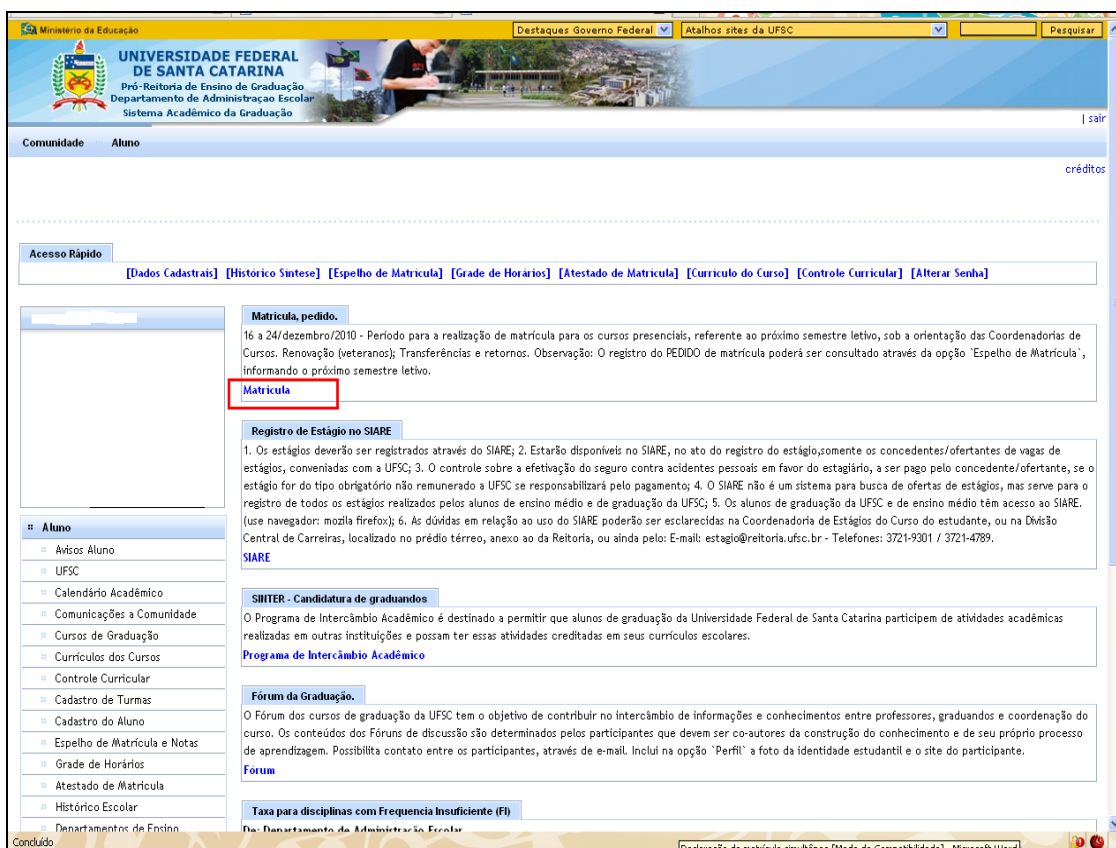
Ministério da Educação

Destaques Governo Federal | Atalhos sites da UFSC | Pesquisar

UNIVERSIDADE FEDERAL DE SANTA CATARINA
Pró-Reitoria de Ensino de Graduação
Departamento de Administração Escolar
Sistema Acadêmico da Graduação

| sair

Comunidade Aluno

créditos

Acesso Rápido

[Dados Cadastrais] [Histórico Síntese] [Espelho de Matrícula] [Grade de Horários] [Atestado de Matrícula] [Currículo do Curso] [Controle Curricular] [Alterar Senha]

Matrícula, pedido.

16 a 24/dezembro/2010 - Período para a realização de matrícula para os cursos presenciais, referente ao próximo semestre letivo, sob a orientação das Coordenadorias de Cursos. Renovação (veteranos); Transferências e retornos. Observação: O registro do PEDIDO de matrícula poderá ser consultado através da opção `Espelho de Matrícula`, informando o próximo semestre letivo.

Matrícula

Registro de Estágio no SIARE

1. Os estágios deverão ser registrados através do SIARE; 2. Estarão disponíveis no SIARE, no ato do registro do estágio,somente os concedentes/ofertantes de vagas de estágios, conveniadas com a UFSC; 3. O controle sobre a efetivação do seguro contra acidentes pessoais em favor do estagiário, a ser pago pelo concedente/ofertante, se o estágio for do tipo obrigatório não remunerado a UFSC se responsabilizará pelo pagamento; 4. O SIARE não é um sistema para busca de ofertas de estágios, mas serve para o registro de todos os estágios realizados pelos alunos de ensino médio e de graduação da UFSC; 5. Os alunos de graduação da UFSC e de ensino médio têm acesso ao SIARE. (use navegador: mozila firefox); 6. As dúvidas em relação ao uso do SIARE poderão ser esclarecidas na Coordenadoria de Estágios do Curso do estudante, ou na Divisão Central de Carreiras, localizado no prédio térreo, anexo ao da Reitoria, ou ainda pelo: E-mail: estagio@reitoria.ufsc.br - Telefones: 3721-9301 / 3721-4789.

SIARE

SINTER - Candidatura de graduandos

O Programa de Intercâmbio Acadêmico é destinado a permitir que alunos de graduação da Universidade Federal de Santa Catarina participem de atividades acadêmicas realizadas em outras instituições e possam ter essas atividades creditadas em seus currículos escolares.

Programa de Intercâmbio Acadêmico

Fórum da Graduação.

O Fórum dos cursos de graduação da UFSC tem o objetivo de contribuir no intercâmbio de informações e conhecimentos entre professores, graduandos e coordenação do curso. Os conteúdos dos Fóruns de discussão são determinados pelos participantes que devem ser co-autores da construção do conhecimento e de seu próprio processo de aprendizagem. Possibilita contato entre os participantes, através de e-mail. Inclui na opção `Perfil` a foto da identidade estudantil e o site do participante.

Fórum

Taxa para disciplinas com Frequencia Insuficiente (FI)

De: Departamento de Administração Escolar

Aluno
Avisos Aluno
UFSC
Calendário Acadêmico
Comunicações a Comunidade
Cursos de Graduação
Currículos dos Cursos
Controle Curricular
Cadastro de Turmas
Cadastro do Aluno
Espelho de Matrícula e Notas
Grade de Horários
Atestado de Matrícula
Histórico Escolar
Departamentos de Ensino

Concluído